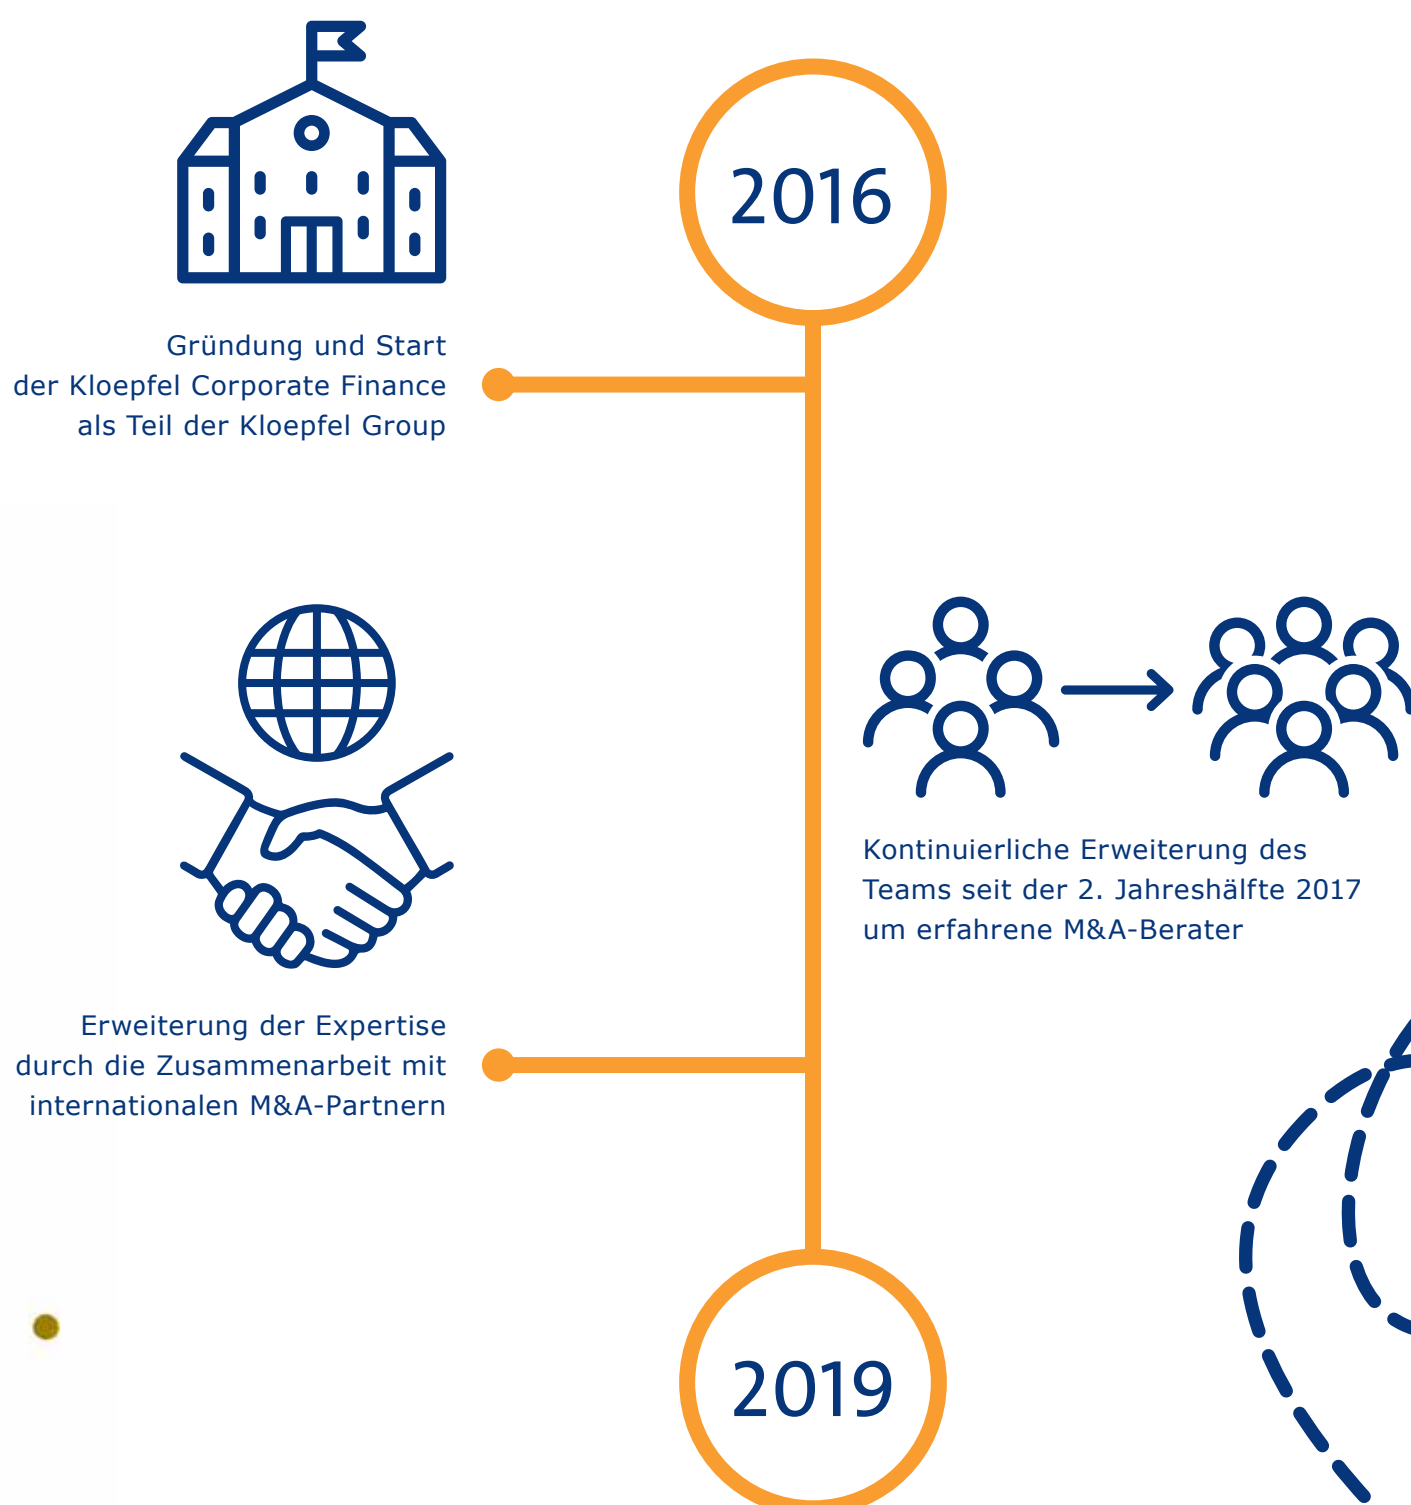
2016

Gründung und Start der Kloepfel Corporate Finance als Teil der Kloepfel Group

Kontinuierliche Erweiterung des Teams seit der 2. Jahreshälfte 2017 um erfahrene M&A-Berater

Erweiterung der Expertise durch die Zusammenarbeit mit internationalen M&A-Partnern

2019